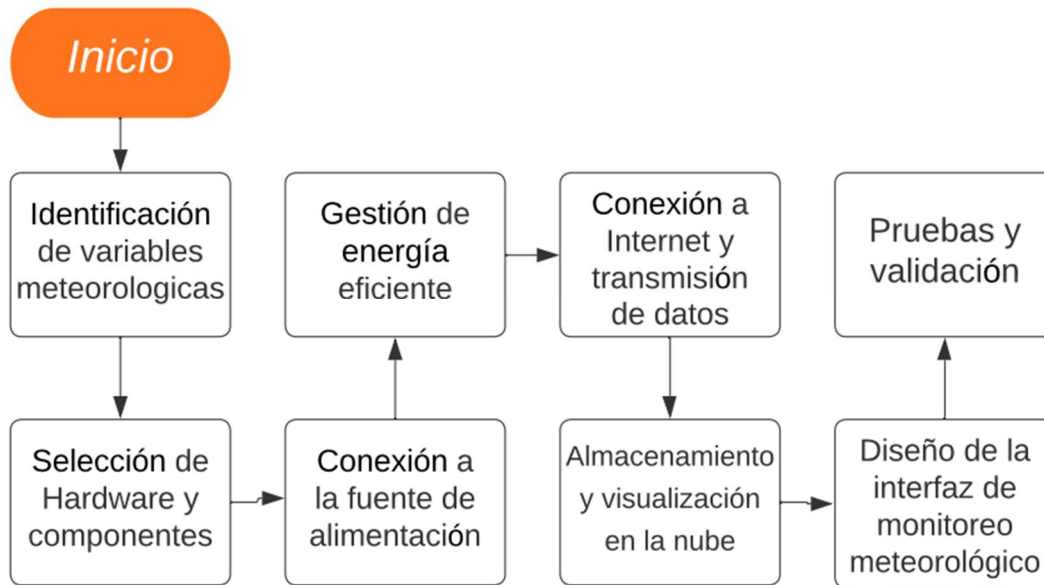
Inicio

Identificación de variables meteorologicas

Selección de Hardware y componentes

Conexión a la fuente de alimentación

Gestión de energía eficiente

Conexión a Internet y transmisión de datos

Almacenamiento y visualización en la nube

Diseño de la interfaz de monitoreo meteorológico

Pruebas y validación